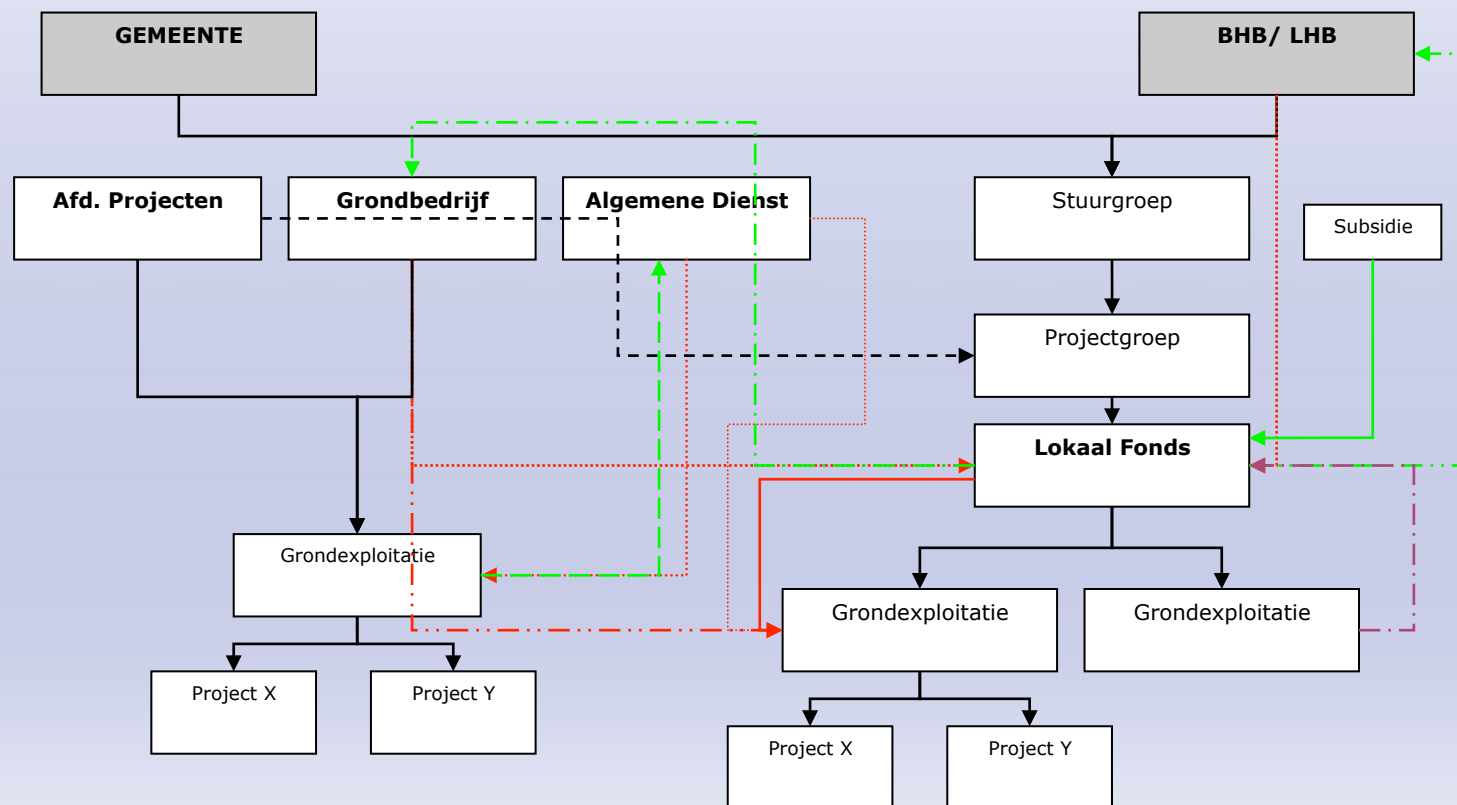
GEMEENTE

BHB/ LHB

Afd. Projecten

Grondbedrijf

Algemene Dienst

Stuurgroep

Subsidie

Projectgroep

Lokaal Fonds

Grondexploitatie

Grondexploitatie

Grondexploitatie

Project X

Project Y

Project X

Project Y